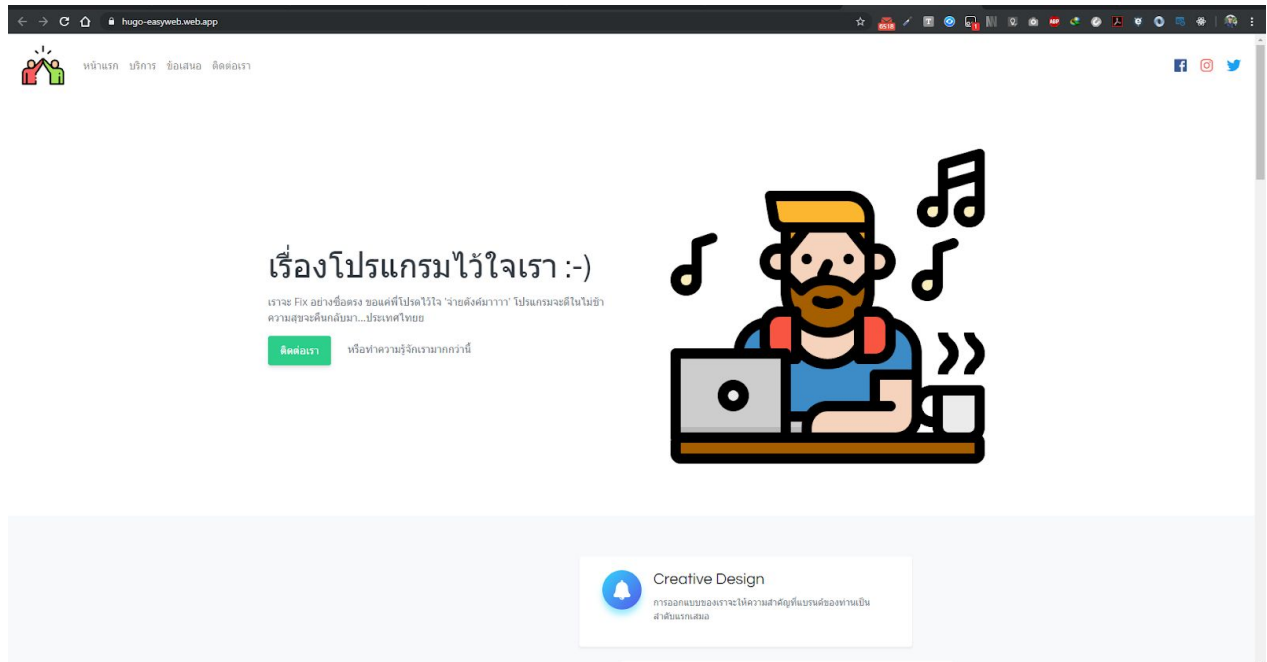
hugo-easyweb.web.app

หน้าแรก บริการ ข้อเสนอ ติดต่อเรา

เรื่องโปรแกรมไว้ใจเรา :-)

เราจะ Fix อย่างซื่อตรง ขอแค่พี่โปรดไว้ใจ 'จ่ายตังค์มาาาา' โปรแกรมจะดีในไม่ช้า ความสุขจะคืนกลับมา...ประเทศไทยย

ติดต่อเรา

หรือทำความรู้จักเรามากกว่านี้

Creative Design

การออกแบบของเราจะให้ความสำคัญที่แบรนด์ของท่านเป็นลำดับแรกเสมอ